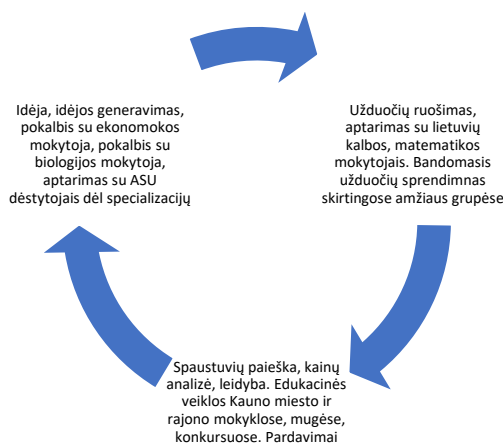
Idėja, idėjos generavimas, pokalbis su ekonomokos mokytoja, pokalbis su biologijos mokytoja, aptarimas su ASU dėstytojais dėl specializacijų

Užduočių ruošimas, aptarimas su lietuvių kalbos, matematikos mokytojais. Bandomasis užduočių sprendimnas skirtingose amžiaus grupėse

Spaustuvių paieška, kainų analizė, leidyba. Edukacinės veiklos Kauno miesto ir rajono mokyklose, mugėse, konkursuose. Pardavimai